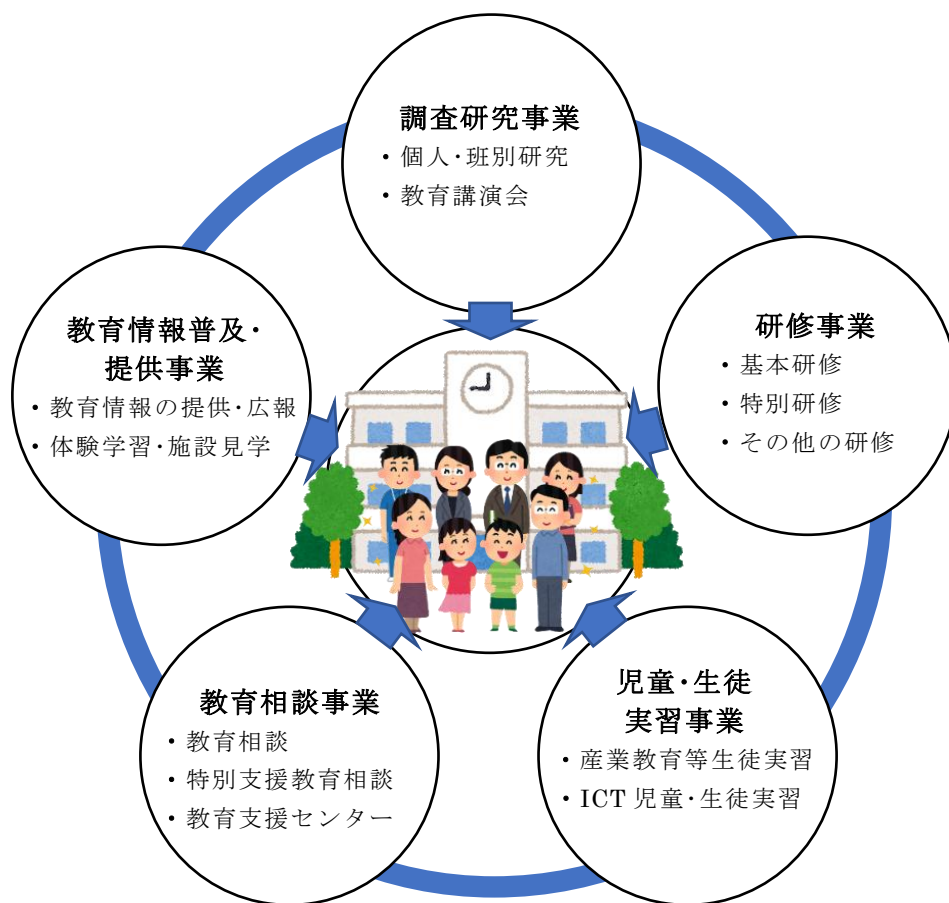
調査研究事業
・個人・班別研究
・教育講演会

研修事業
・基本研修
・特別研修
・その他の研修

児童・生徒実習事業
・産業教育等生徒実習
・ICT 児童・生徒実習

教育相談事業
・教育相談
・特別支援教育相談
・教育支援センター

教育情報普及・提供事業
・教育情報の提供・広報
・体験学習・施設見学